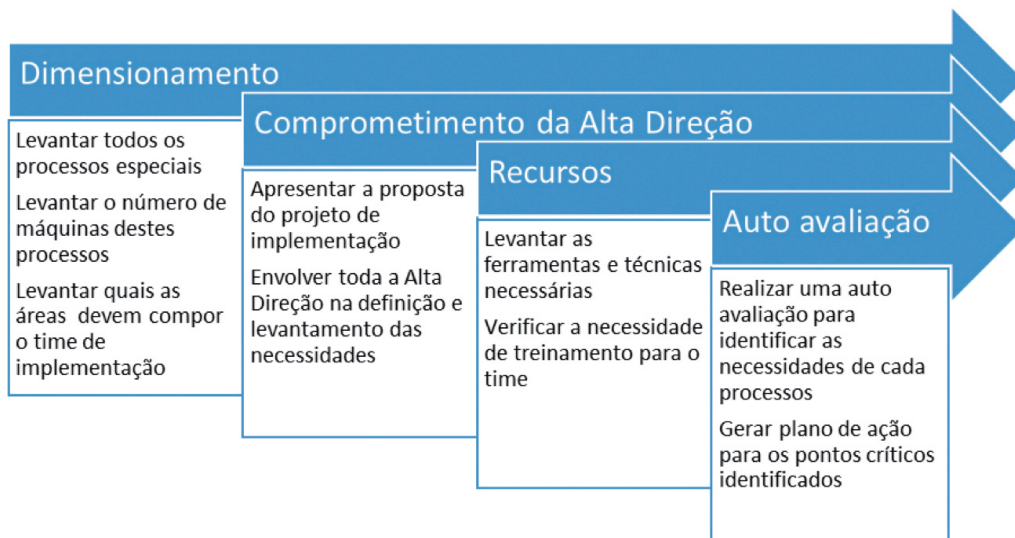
Dimensionamento

Levantar todos os processos especiais

Levantar o número de máquinas destes processos

Levantar quais as áreas devem compor o time de implementação

Comprometimento da Alta Direção

Apresentar a proposta do projeto de implementação

Envolver toda a Alta Direção na definição e levantamento das necessidades

Recursos

Levantar as ferramentas e técnicas necessárias

Verificar a necessidade de treinamento para o time

Auto avaliação

Realizar uma auto avaliação para identificar as necessidades de cada processos

Gerar plano de ação para os pontos críticos identificados